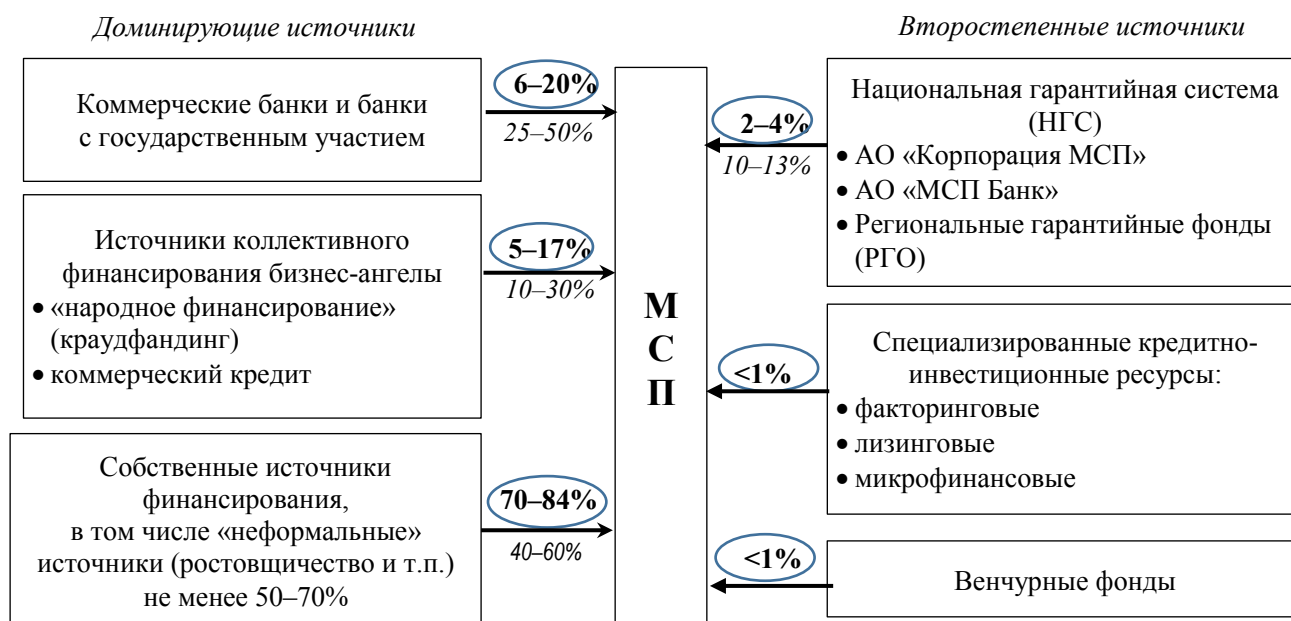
Доминирующие источники

Второстепенные источники

Коммерческие банки и банки с государственным участием

6–20%

25–50%

Источники коллективного финансирования бизнес-ангелы
• «народное финансирование» (краудфандинг)
• коммерческий кредит

5–17%

10–30%

Собственные источники финансирования, в том числе «неформальные» источники (ростовщичество и т.п.) не менее 50–70%

70–84%

40–60%

М
С
П

Национальная гарантийная система (НГС)
• АО «Корпорация МСП»
• АО «МСП Банк»
• Региональные гарантийные фонды (РГО)

2–4%

10–13%

Специализированные кредитно-инвестиционные ресурсы:
• факторинговые
• лизинговые
• микрофинансовые

<1%

<1%

Венчурные фонды